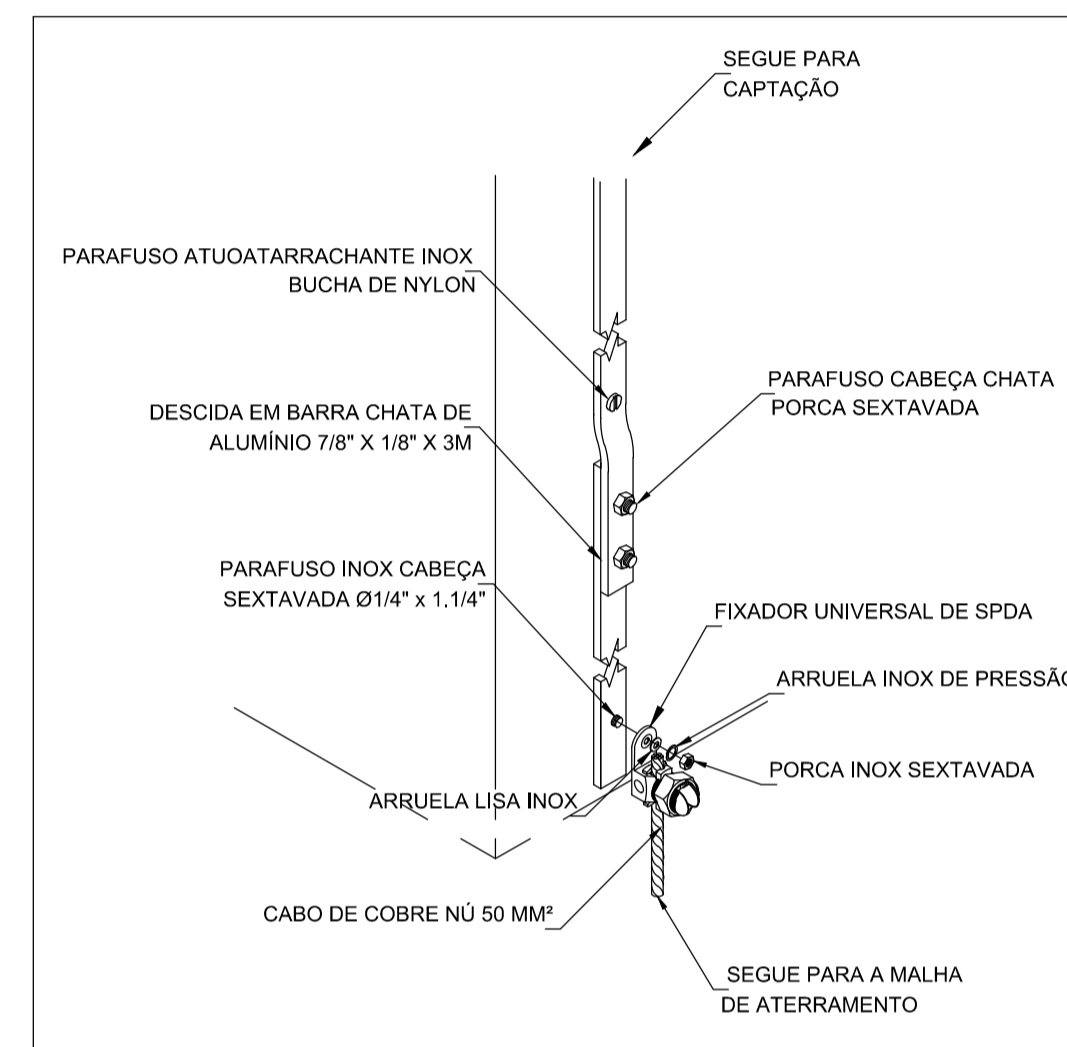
SEGUE PARA
CAPTAÇÃO

PARAFUSO ATUOATARRACHANTE INOX
BUCHA DE NYLON

PARAFUSO CABEÇA CHATA
PORCA SEXTAVADA

DESCIDA EM BARRA CHATA DE
ALUMÍNIO 7/8" X 1/8" X 3M

PARAFUSO INOX CABEÇA
SEXTAVADA Ø1/4" x 1.1/4"

FIXADOR UNIVERSAL DE SPDA

ARRUELA INOX DE PRESSÃ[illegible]

PORCA INOX SEXTAVADA

ARRUELA LISA INOX

CABO DE COBRE NÚ 50 MM²

SEGUE PARA A MALHA
DE ATERRAMENTO